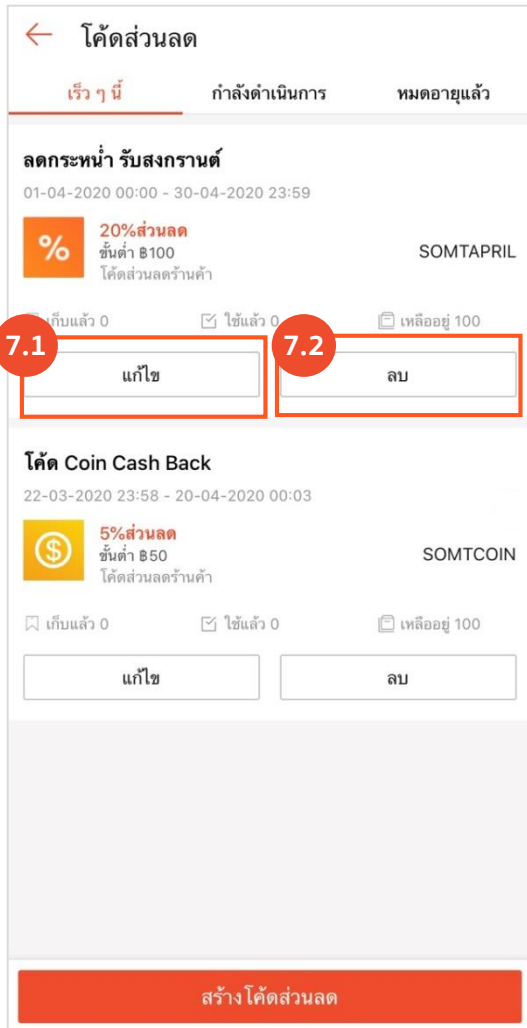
←  โค้ดส่วนลด

เร็ว ๆ นี้ | กำลังดำเนินการ | หมดอายุแล้ว

ลดกระหน่ำ รับสงกรานต์
01-04-2020 00:00 - 30-04-2020 23:59

%
20%ส่วนลด
ขั้นต่ำ ฿100
โค้ดส่วนลดร้านค้า
SOMTAPRIL

เก็บแล้ว 0   ใช้แล้ว 0   เหลืออยู่ 100

7.1
แก้ไข
7.2
ลบ

โค้ด Coin Cash Back
22-03-2020 23:58 - 20-04-2020 00:03

$
5%ส่วนลด
ขั้นต่ำ ฿50
โค้ดส่วนลดร้านค้า
SOMTCOIN

เก็บแล้ว 0   ใช้แล้ว 0   เหลืออยู่ 100

แก้ไข
ลบ

สร้างโค้ดส่วนลด